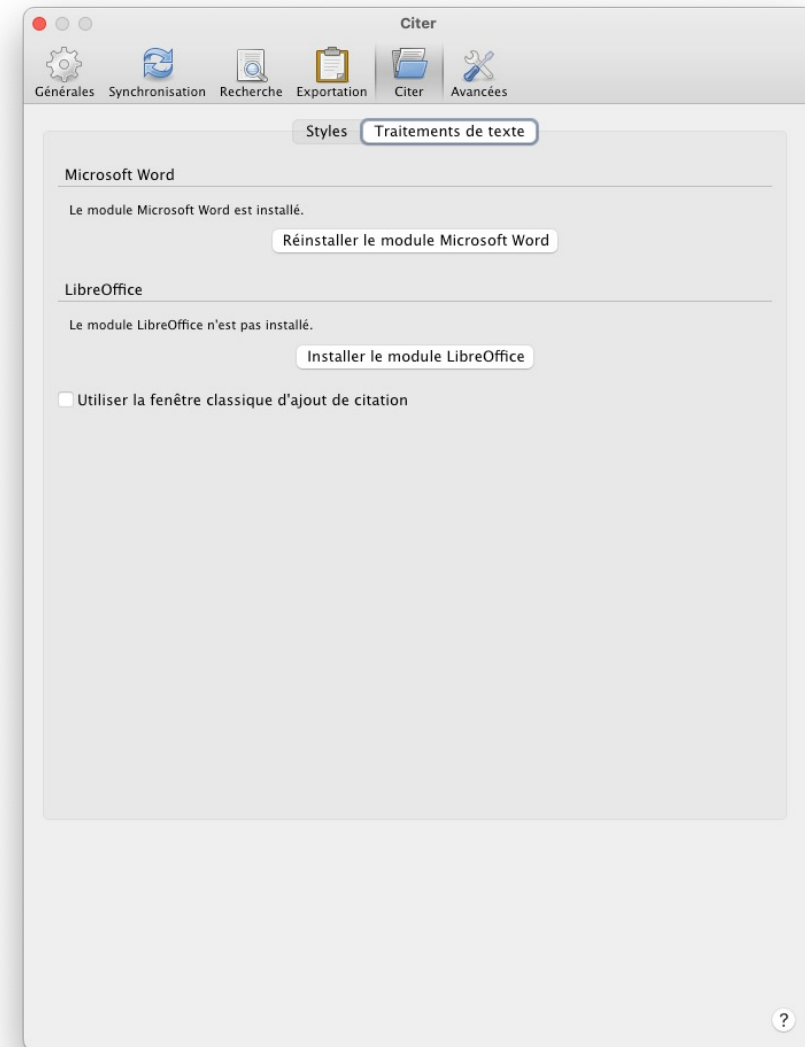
Citer

Générales Synchronisation Recherche Exportation Citer Avancées

Styles Traitements de texte

Microsoft Word

Le module Microsoft Word est installé.

Réinstaller le module Microsoft Word

LibreOffice

Le module LibreOffice n'est pas installé.

Installer le module LibreOffice

Utiliser la fenêtre classique d'ajout de citation

?